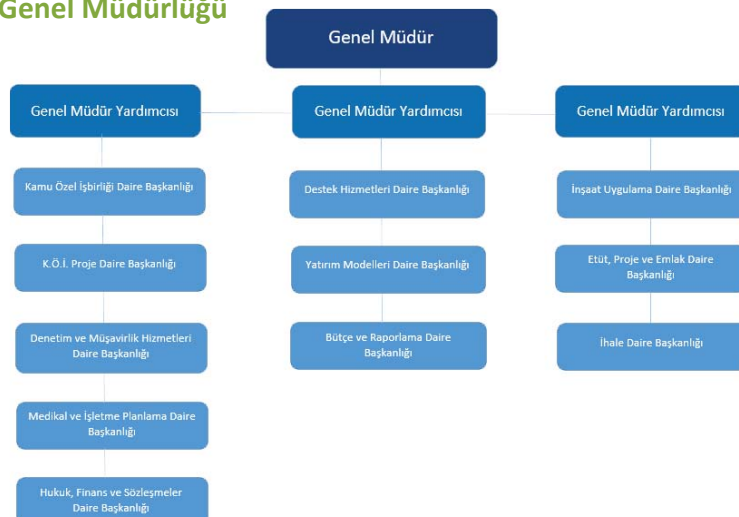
Genel Müdürlüğü

Genel Müdür

Genel Müdür Yardımcısı

Kamu Özel İşbirliği Daire Başkanlığı

K.Ö.İ. Proje Daire Başkanlığı

Denetim ve Müşavirlik Hizmetleri Daire Başkanlığı

Medikal ve İşletme Planlama Daire Başkanlığı

Hukuk, Finans ve Sözleşmeler Daire Başkanlığı

Genel Müdür Yardımcısı

Destek Hizmetleri Daire Başkanlığı

Yatırım Modelleri Daire Başkanlığı

Bütçe ve Raporlama Daire Başkanlığı

Genel Müdür Yardımcısı

İnşaat Uygulama Daire Başkanlığı

Etüt, Proje ve Emlak Daire Başkanlığı

İhale Daire Başkanlığı